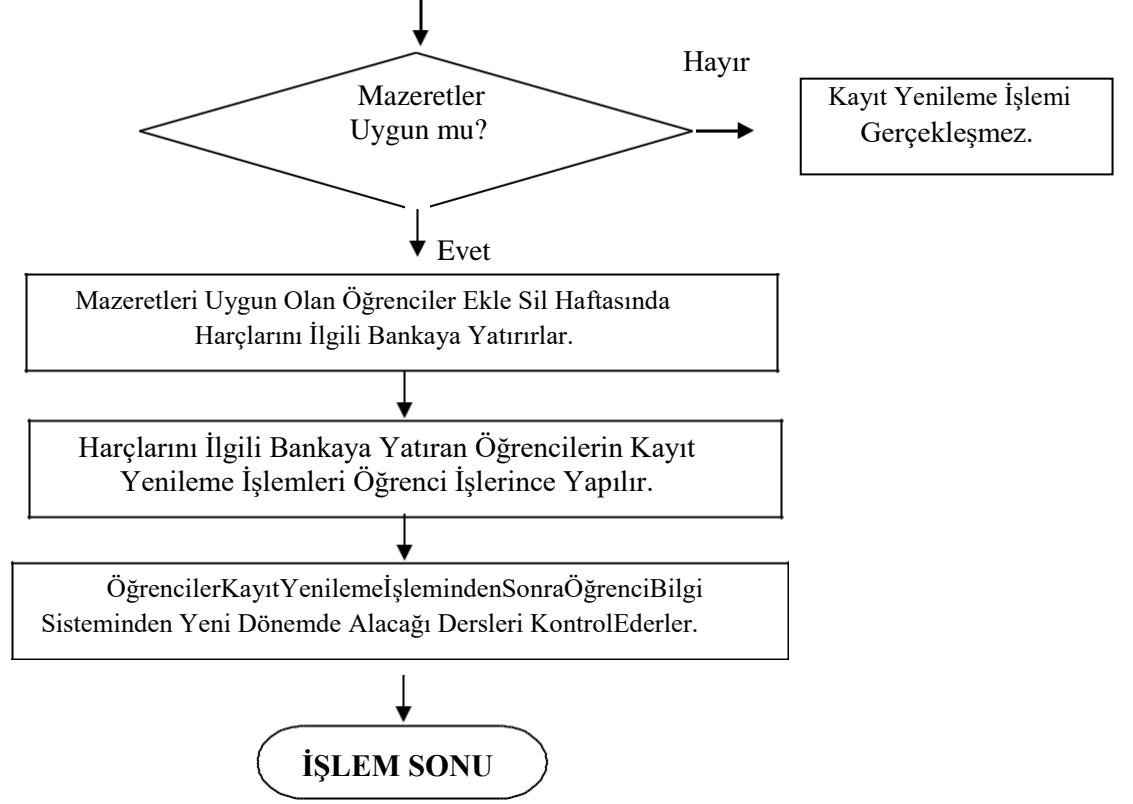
Mazeretler Uygun mu?

Hayır

Kayıt Yenileme İşlemi Gerçekleşmez.

Evet

Mazeretleri Uygun Olan Öğrenciler Ekle Sil Haftasında Harçlarını İlgili Bankaya Yatırırlar.

Harçlarını İlgili Bankaya Yatıran Öğrencilerin Kayıt Yenileme İşlemleri Öğrenci İşlerince Yapılır.

ÖğrencilerKayıtYenilemeİşlemindenSonraÖğrenciBilgi Sisteminden Yeni Dönemde Alacağı Dersleri KontrolEderler.

İŞLEM SONU